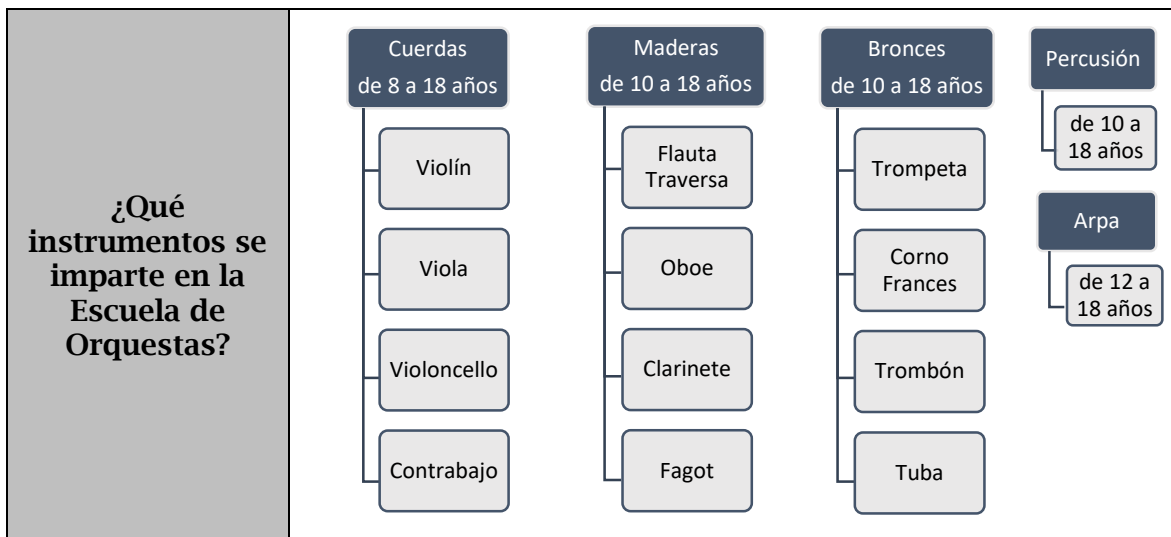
¿Qué instrumentos se imparte en la Escuela de Orquestas?

Cuerdas de 8 a 18 años

Violín

Viola

Violoncello

Contrabajo

Maderas de 10 a 18 años

Flauta Traversa

Oboe

Clarinete

Fagot

Bronces de 10 a 18 años

Trompeta

Corno Frances

Trombón

Tuba

Percusión

de 10 a 18 años

Arpa

de 12 a 18 años